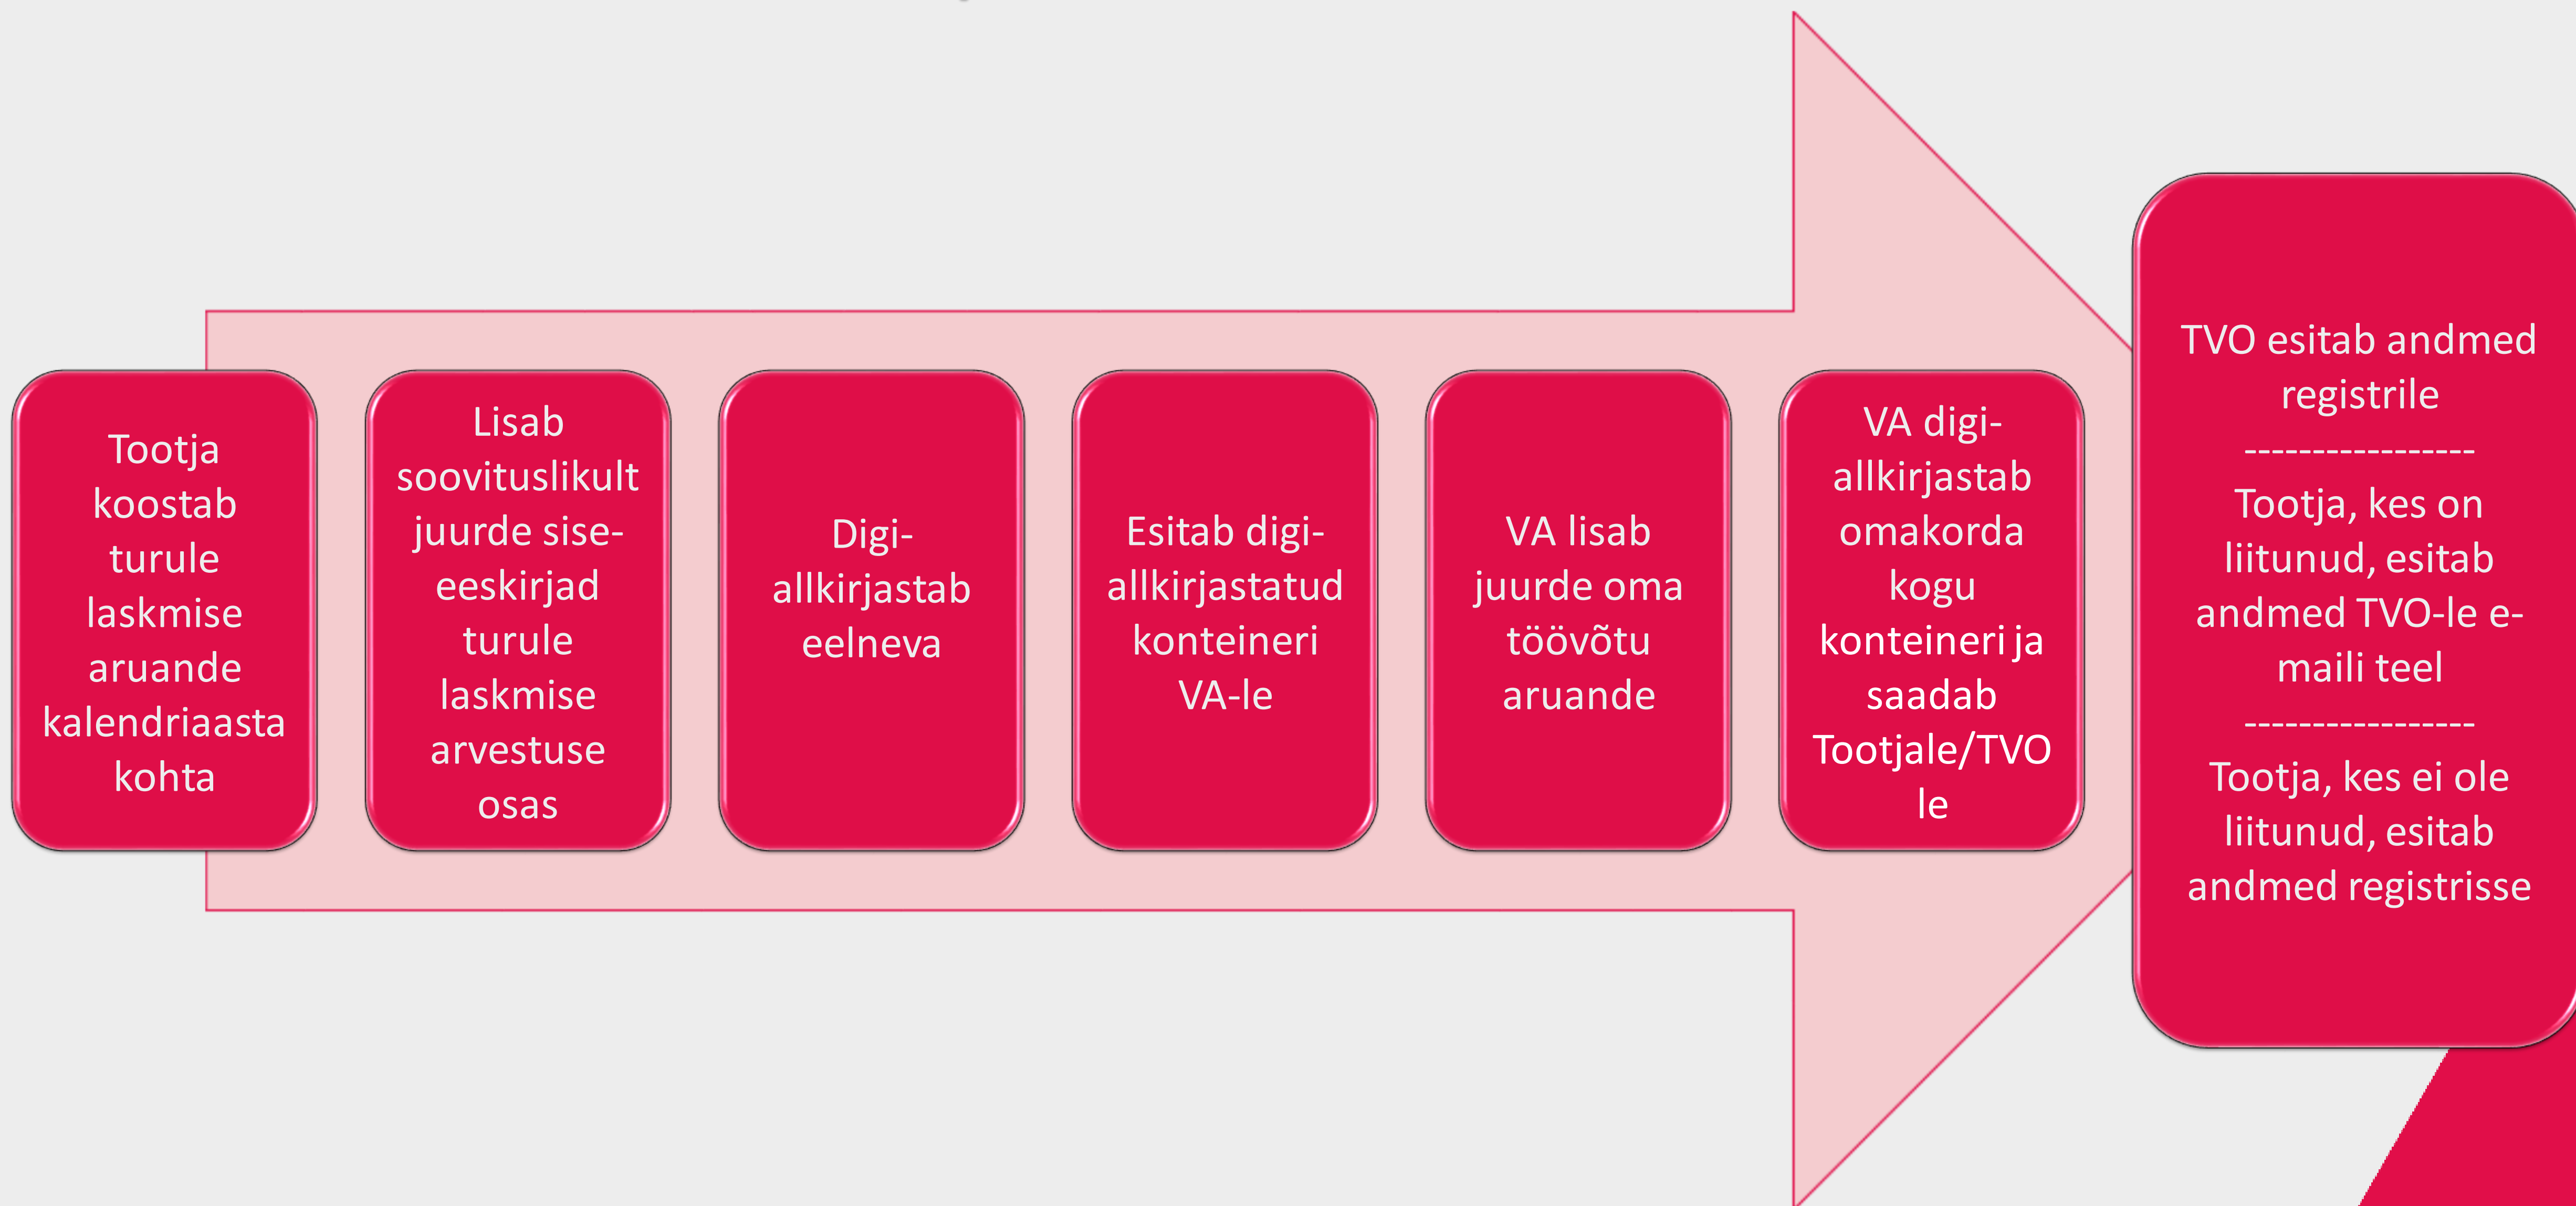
Tootja koostab turule laskmise aruande kalendriaasta kohta

Lisab soovituslikult juurde sise-eeskirjad turule laskmise arvestuse osas

Digi-allkirjastab eelneva

Esitab digi-allkirjastatud konteineri VA-le

VA lisab juurde oma töövõtu aruande

VA digi-allkirjastab omakorda kogu konteineri ja saadab Tootjale/TVO le

TVO esitab andmed registrile

----------------

Tootja, kes on liitunud, esitab andmed TVO-le e-maili teel

----------------

Tootja, kes ei ole liitunud, esitab andmed registrisse